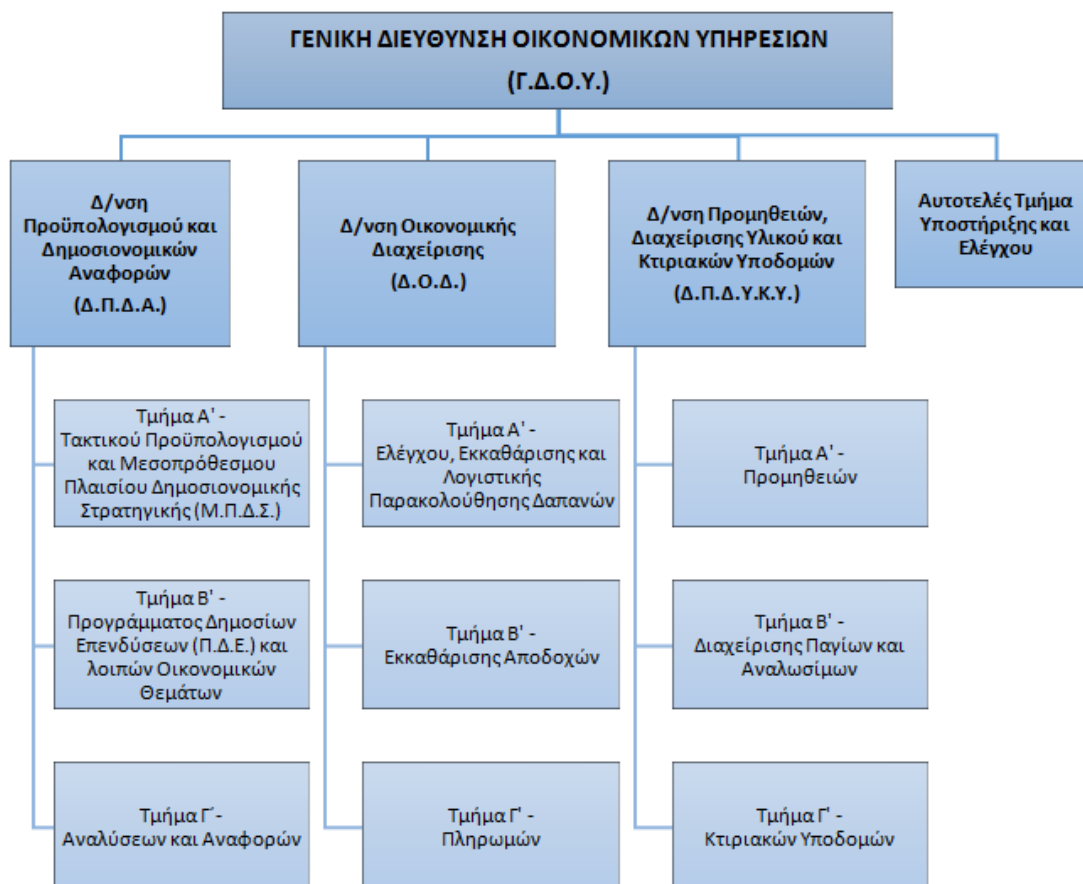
ΓΕΝΙΚΗ ΔΙΕΥΘΥΝΣΗ ΟΙΚΟΝΟΜΙΚΩΝ ΥΠΗΡΕΣΙΩΝ (Γ.Δ.Ο.Υ.)

Δ/νση Προϋπολογισμού και Δημοσιονομικών Αναφορών (Δ.Π.Δ.Α.)

Τμήμα Α' - Τακτικού Προϋπολογισμού και Μεσοπρόθεσμου Πλαισίου Δημοσιονομικής Στρατηγικής (Μ.Π.Δ.Σ.)

Τμήμα Β' - Προγράμματος Δημοσίων Επενδύσεων (Π.Δ.Ε.) και λοιπών Οικονομικών Θεμάτων

Τμήμα Γ΄- Αναλύσεων και Αναφορών

Δ/νση Οικονομικής Διαχείρισης (Δ.Ο.Δ.)

Τμήμα Α' - Ελέγχου, Εκκαθάρισης και Λογιστικής Παρακολούθησης Δαπανών

Τμήμα Β' - Εκκαθάρισης Αποδοχών

Τμήμα Γ' - Πληρωμών

Δ/νση Προμηθειών, Διαχείρισης Υλικού και Κτιριακών Υποδομών (Δ.Π.Δ.Υ.Κ.Υ.)

Τμήμα Α' - Προμηθειών

Τμήμα Β' - Διαχείρισης Παγίων και Αναλωσίμων

Τμήμα Γ' - Κτιριακών Υποδομών

Αυτοτελές Τμήμα Υποστήριξης και Ελέγχου